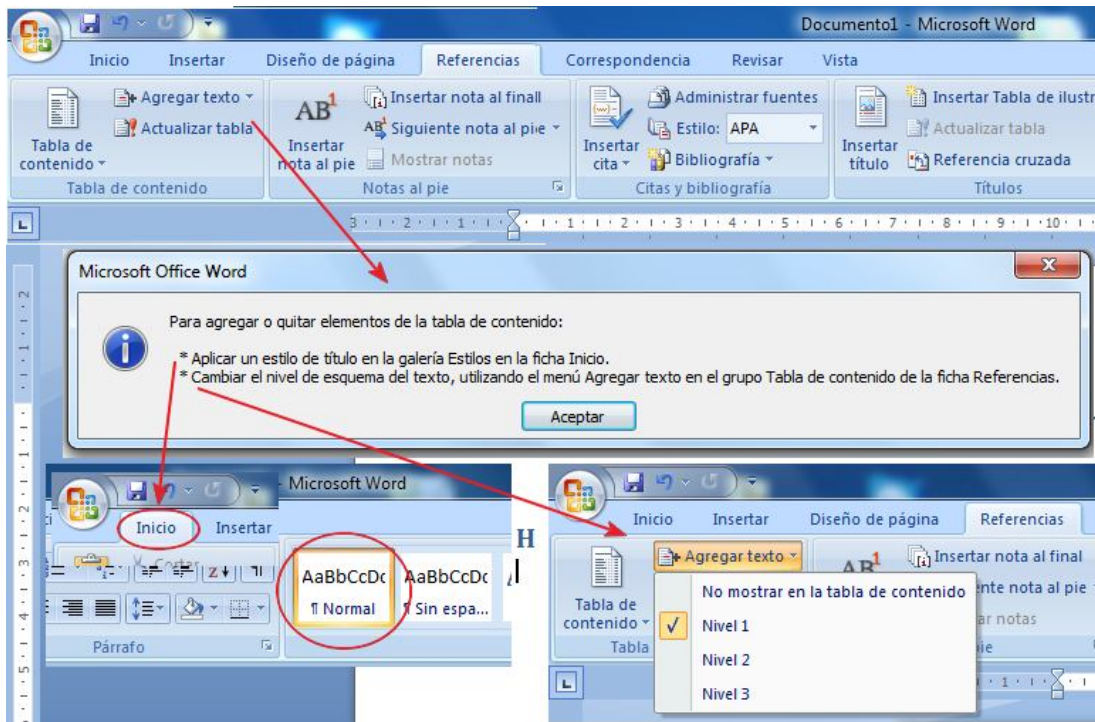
Documento1 - Microsoft Word

Inicio Insertar Diseño de página Referencias Correspondencia Revisar Vista

Agregar texto
Actualizar tabla
Tabla de contenido
Tabla de contenido

AB$^1$
Insertar nota al pie
Insertar nota al finall
Siguiente nota al pie
Mostrar notas
Notas al pie

Insertar cita
Administrar fuentes
Estilo: APA
Bibliografía
Citas y bibliografía

Insertar título
Insertar Tabla de ilustr
Actualizar tabla
Referencia cruzada
Títulos

Microsoft Office Word

Para agregar o quitar elementos de la tabla de contenido:

* Aplicar un estilo de título en la galería Estilos en la ficha Inicio.
* Cambiar el nivel de esquema del texto, utilizando el menú Agregar texto en el grupo Tabla de contenido de la ficha Referencias.

Aceptar

Microsoft Word
Inicio Insertar
Cortar
AaBbCcDc
¶ Normal
AaBbCcDc
¶ Sin espa...
H
Párrafo

Inicio Insertar Diseño de página Referencias
Agregar texto
Tabla de contenido
Tabla
AB$^1$
Insertar nota al final
ente nota al pie
ar notas
No mostrar en la tabla de contenido
Nivel 1
Nivel 2
Nivel 3